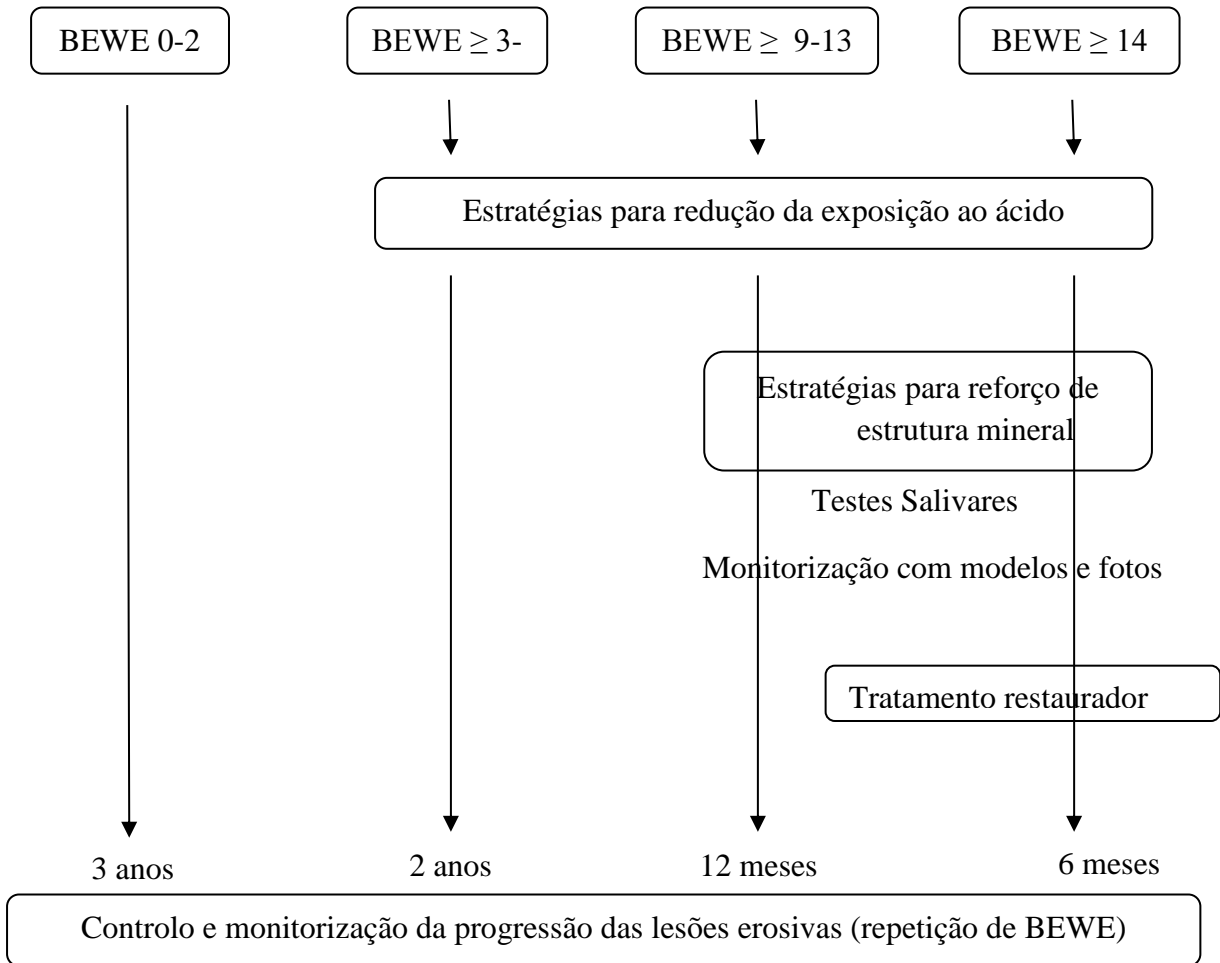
BEWE 0-2

BEWE $\geq$ 3-

BEWE $\geq$ 9-13

BEWE $\geq$ 14

Estratégias para redução da exposição ao ácido

Estratégias para reforço de estrutura mineral

Testes Salivares

Monitorização com modelos e fotos

Tratamento restaurador

3 anos

2 anos

12 meses

6 meses

Controlo e monitorização da progressão das lesões erosivas (repetição de BEWE)